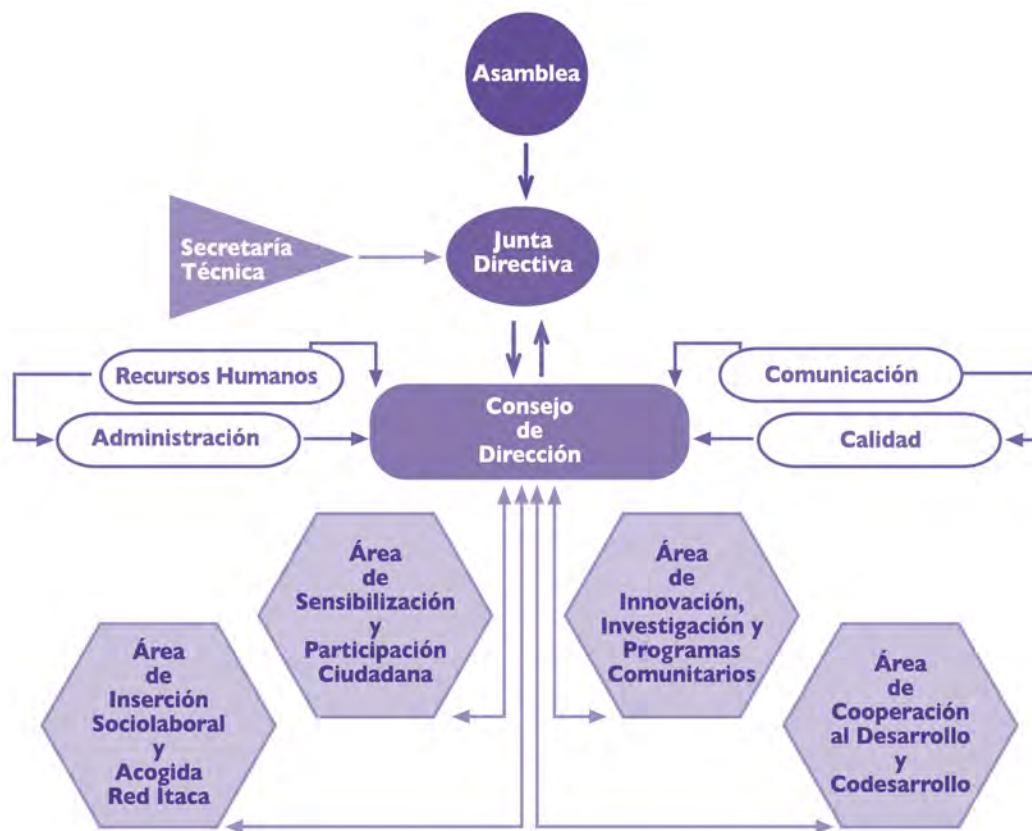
Asamblea

Secretaría Técnica

Junta Directiva

Recursos Humanos

Administración

Consejo de Dirección

Comunicación

Calidad

Área de Sensibilización y Participación Ciudadana

Área de Innovación, Investigación y Programas Comunitarios

Área de Inserción Sociolaboral y Acogida Red Itaca

Área de Cooperación al Desarrollo y Codesarrollo